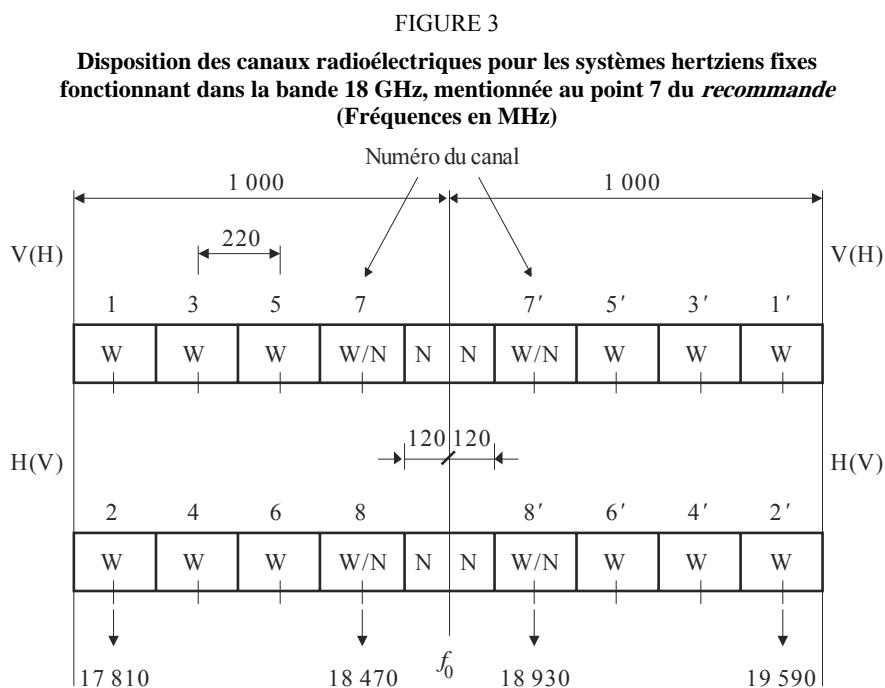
FIGURE 3

**Disposition des canaux radioélectriques pour les systèmes hertziens fixes fonctionnant dans la bande 18 GHz, mentionnée au point 7 du *recommande* (Fréquences en MHz)**

Numéro du canal

1 000

1 000

220

V(H)

V(H)

1 3 5 7 7′ 5′ 3′ 1′

W W W W/N N N W/N W W W

120 120

H(V)

H(V)

2 4 6 8 8′ 6′ 4′ 2′

W W W W/N N N W/N W W W

17 810

18 470

$f_0$

18 930

19 590